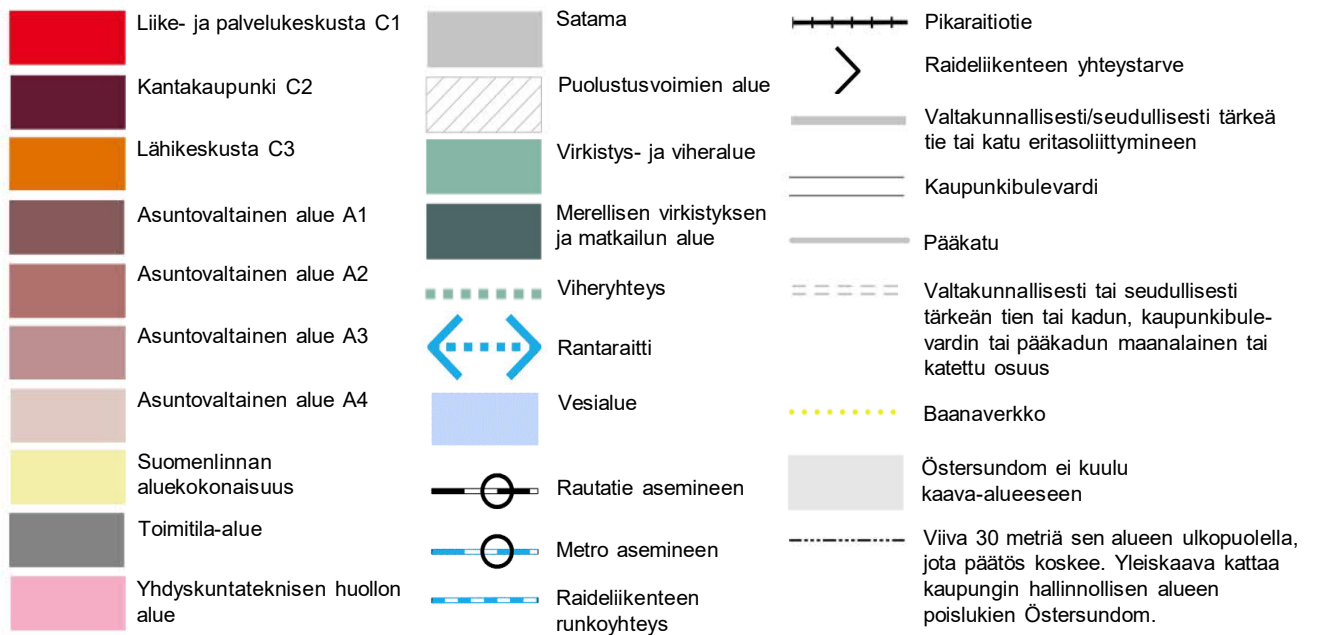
Liike- ja palvelukeskusta C1

Kantakaupunki C2

Lähikeskusta C3

Asuntovaltainen alue A1

Asuntovaltainen alue A2

Asuntovaltainen alue A3

Asuntovaltainen alue A4

Suomenlinnan aluekokonaisuus

Toimitila-alue

Yhdyskuntateknisen huollon alue

Satama

Puolustusvoimien alue

Virkistys- ja viheralue

Merellisen virkistyksen ja matkailun alue

Viheryhteys

Rantaraitti

Vesialue

Rautatie asemineen

Metro asemineen

Raideliikenteen runkoyhteys

Pikaraitiotie

Raideliikenteen yhteystarve

Valtakunnallisesti/seudullisesti tärkeä tie tai katu eritasoliittymineen

Kaupunkibulevardi

Pääkatu

Valtakunnallisesti tai seudullisesti tärkeän tien tai kadun, kaupunkibulevardin tai pääkadun maanalainen tai katettu osuus

Baanaverkko

Östersundom ei kuulu kaava-alueeseen

Viiva 30 metriä sen alueen ulkopuolella, jota päätös koskee. Yleiskaava kattaa kaupungin hallinnollisen alueen poislukien Östersundom.